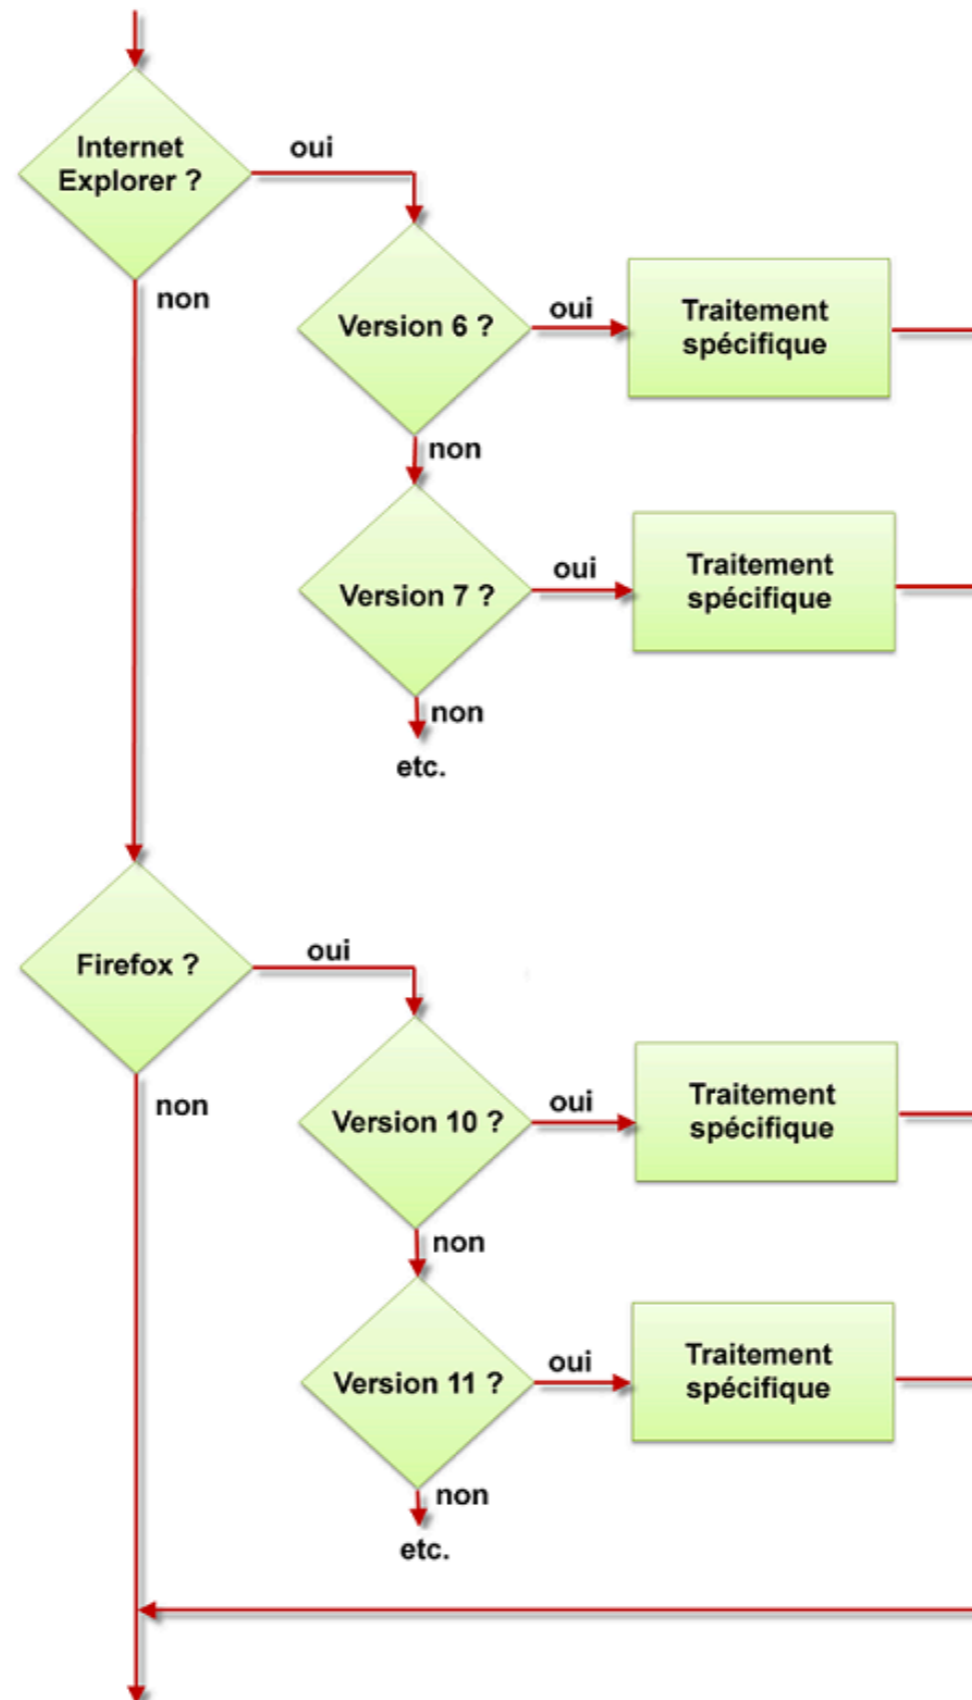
Internet Explorer ?

oui

non

Version 6 ?

oui

Traitement spécifique

non

Version 7 ?

oui

Traitement spécifique

non

etc.

Firefox ?

oui

non

Version 10 ?

oui

Traitement spécifique

non

Version 11 ?

oui

Traitement spécifique

non

etc.